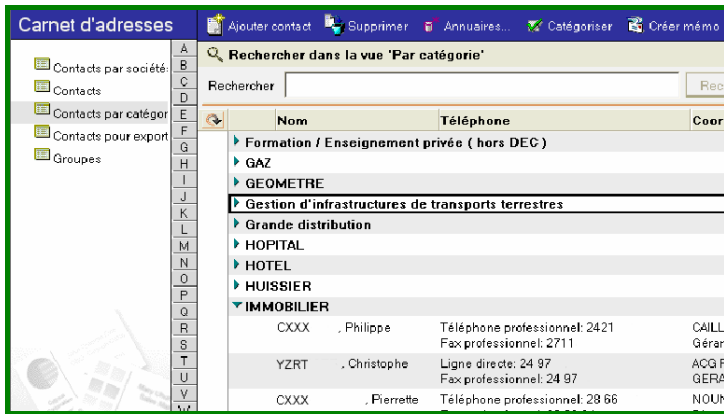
Carnet d'adresses

Contacts par société
Contacts
Contacts par catégor
Contacts pour export
Groupes

A
B
C
D
E
F
G
H
I
J
K
L
M
N
O
P
Q
R
S
T
U
V
W

Ajouter contact Supprimer Annuaires... Catégoriser Créer mémo

Rechercher dans la vue 'Par catégorie'

Rechercher Rec

| | Nom | Téléphone | Coor |
|---|---|---|---|
| | Formation / Enseignement privée ( hors DEC ) | | |
| | GAZ | | |
| | GEOMETRE | | |
| | Gestion d'infrastructures de transports terrestres | | |
| | Grande distribution | | |
| | HOPITAL | | |
| | HOTEL | | |
| | HUISSIER | | |
| | IMMOBILIER | | |
| | CXXX , Philippe | Téléphone professionnel: 2421<br>Fax professionnel: 2711 | CAILL<br>Gérar |
| | YZRT , Christophe | Ligne directe: 24 97<br>Fax professionnel: 24 97 | ACQ F<br>GERA |
| | CXXX , Pierrette | Téléphone professionnel: 28 66 | NOUN |